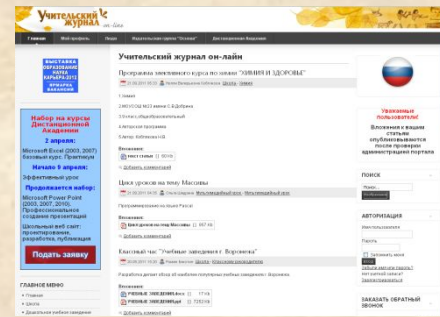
Учительский журнал on-line

Главная | Мой профиль | Люди | Национальный проект "Успехи" | Дистанционная Академия

Учительский журнал он-лайн

ВЫСТАВКА ОБРАЗОВАНИЕ НАУКА КАРЬЕРА-2012 ЯРМАРКА ВАКАНСИЙ

Набор на курсы Дистанционной Академии

2 апреля:
Microsoft Excel (2003, 2007), базовый курс. Практикум

Начало 9 апреля:
Эффективный урок

Продолжается набор:
Microsoft Power Point (2003, 2007, 2010). Профессиональное создание презентаций

Школьный веб-сайт: проектирование, разработка, публикация

Подать заявку

ГЛАВНОЕ МЕНЮ
• Главная
• Школы
• Дошкольное учебное заведение

Программа элективного курса по химии "ХИМИЯ И ЗДОРОВЬЕ"

Вложения:
Добавить комментарий

Цикл уроков на тему Массивы

Программирование на языке Pascal

Вложения:
Добавить комментарий

Классный час "Учебные заведения г. Воронежа"

Вложения:

Уважаемые пользователи!
Вложения к вашим статьям опубликовываются после проверки администрацией портала

ПОИСК
Искать

АВТОРИЗАЦИЯ
Имя пользователя
Пароль
Запомнить меня
Войти
Забыли пароль?
Забыли логин?
Зарегистрироваться

ЗАКАЗАТЬ ОБРАТНЫЙ ЗВОНОК